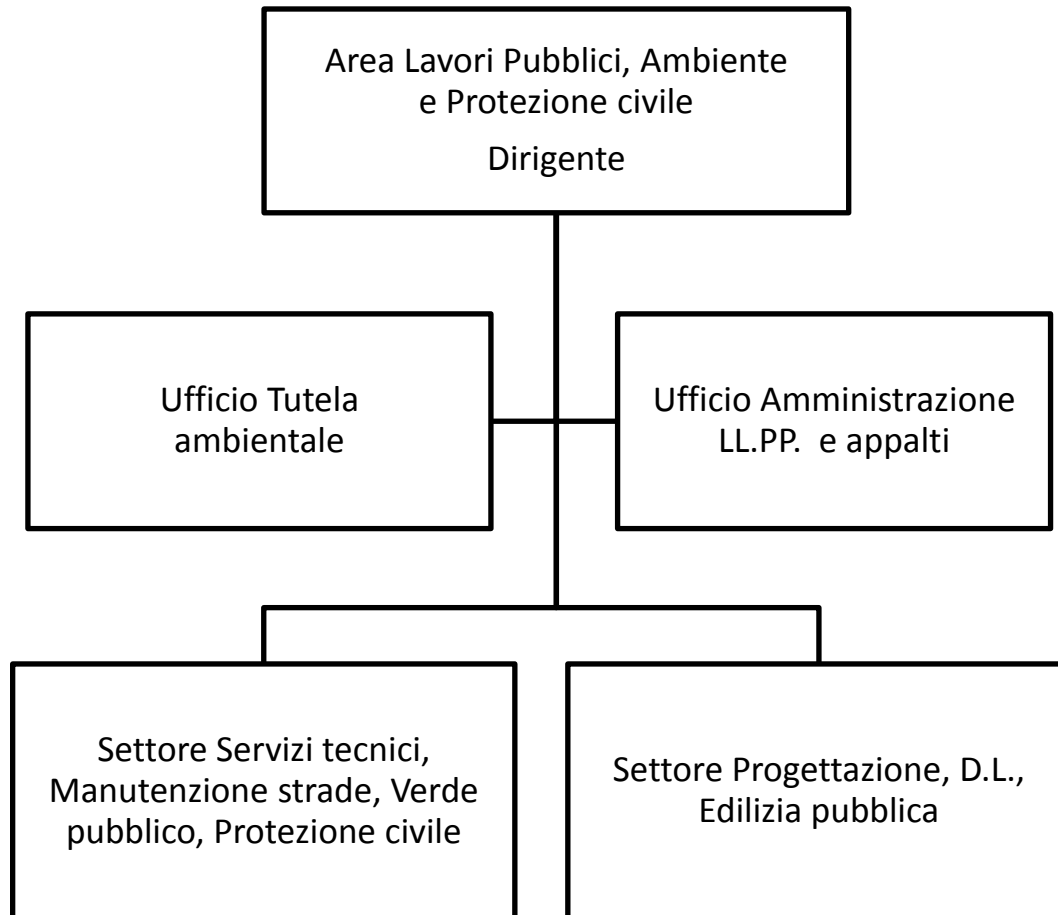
Area Lavori Pubblici, Ambiente e Protezione civile

Dirigente

Ufficio Tutela ambientale

Ufficio Amministrazione LL.PP. e appalti

Settore Servizi tecnici, Manutenzione strade, Verde pubblico, Protezione civile

Settore Progettazione, D.L., Edilizia pubblica